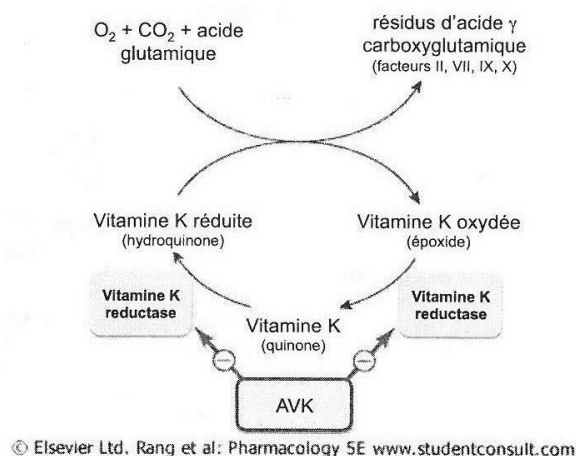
$O_2$ + $CO_2$ + acide glutamique

résidus d'acide γ carboxyglutamique
(facteurs II, VII, IX, X)

Vitamine K réduite
(hydroquinone)

Vitamine K oxydée
(époxide)

Vitamine K reductase

Vitamine K
(quinone)

Vitamine K reductase

AVK

© Elsevier Ltd. Rang et al: Pharmacology 5E www.studentconsult.com